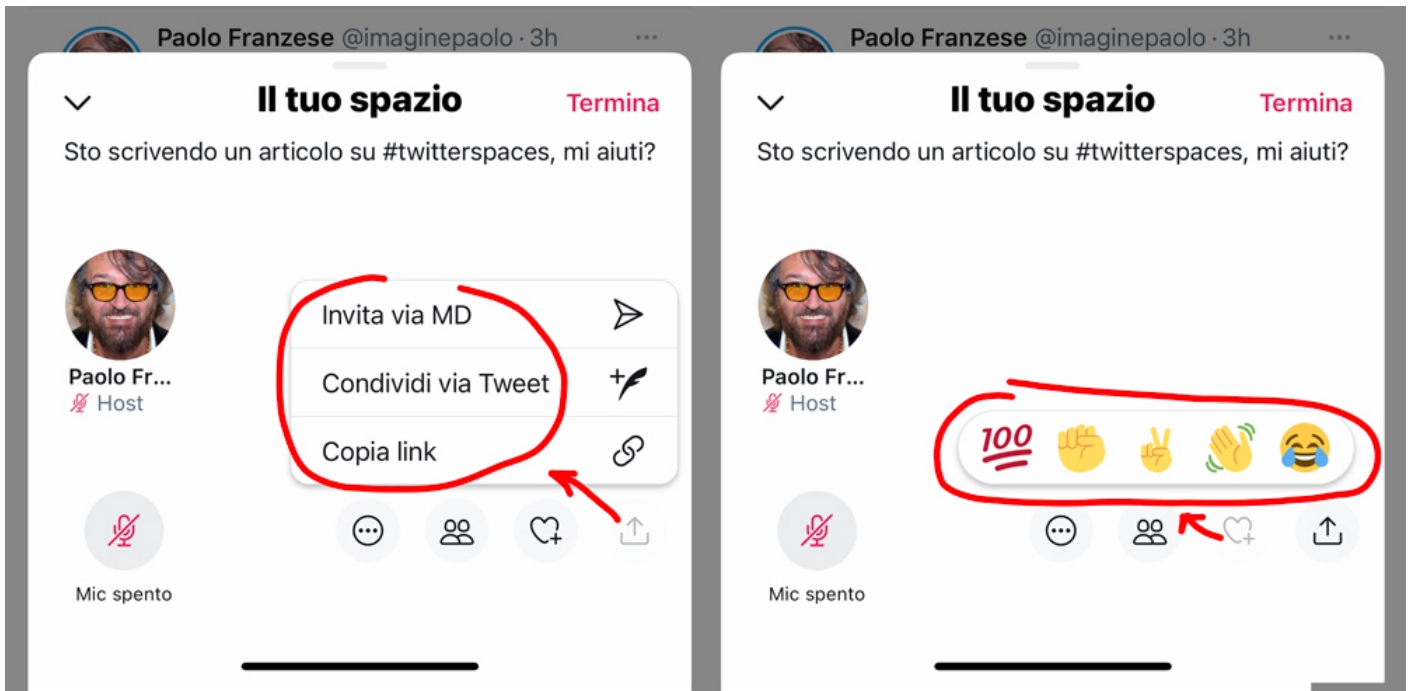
Paolo Franzese @imaginepaolo · 3h

Il tuo spazio

Termina

Sto scrivendo un articolo su #twitterspaces, mi aiuti?

Paolo Fr...
Host

Invita via MD

Condividi via Tweet

Copia link

Mic spento

Paolo Franzese @imaginepaolo · 3h

Il tuo spazio

Termina

Sto scrivendo un articolo su #twitterspaces, mi aiuti?

Paolo Fr...
Host

100

Mic spento